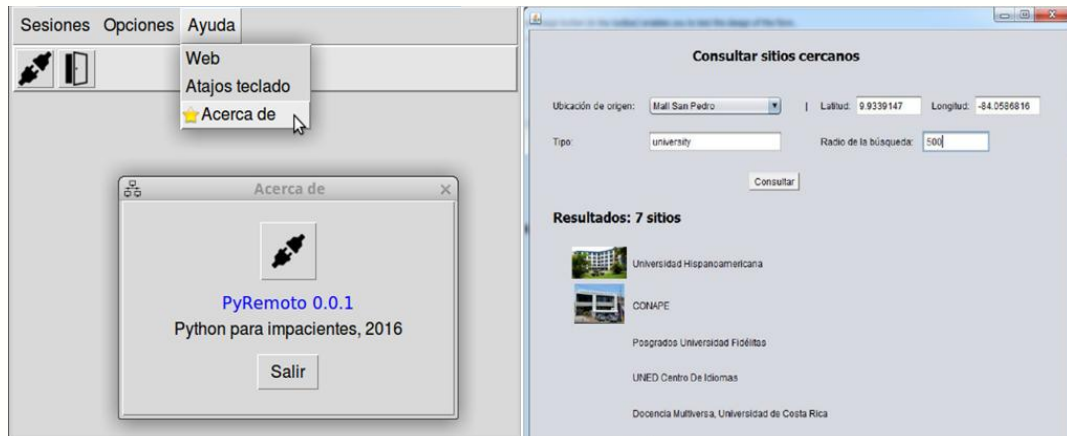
Sesiones Opciones Ayuda

Web

Atajos teclado

Acerca de

Acerca de

PyRemoto 0.0.1

Python para impacientes, 2016

Salir

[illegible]

Consultar sitios cercanos

Ubicación de origen: Mall San Pedro | Latitud: 9.9339147 Longitud: -84.0586816

Tipo: university Radio de la búsqueda: 500

Consultar

Resultados: 7 sitios

Universidad Hispanoamericana

CONAPE

Posgrados Universidad Fidélitas

UNED Centro De Idiomas

Docencia Multiversa, Universidad de Costa Rica